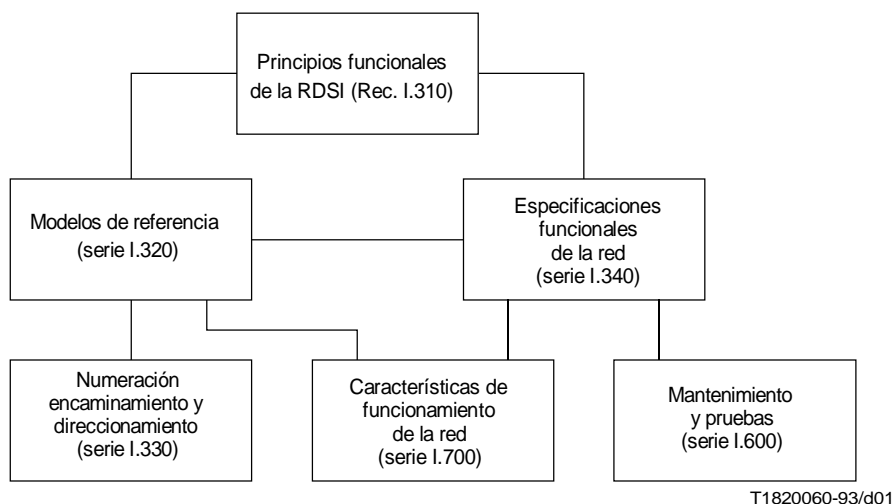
Principios funcionales de la RDSI (Rec. I.310)

Modelos de referencia (serie I.320)

Especificaciones funcionales de la red (serie I.340)

Numeración encaminamiento y direccionamiento (serie I.330)

Características de funcionamiento de la red (serie I.700)

Mantenimiento y pruebas (serie I.600)

T1820060-93/d01